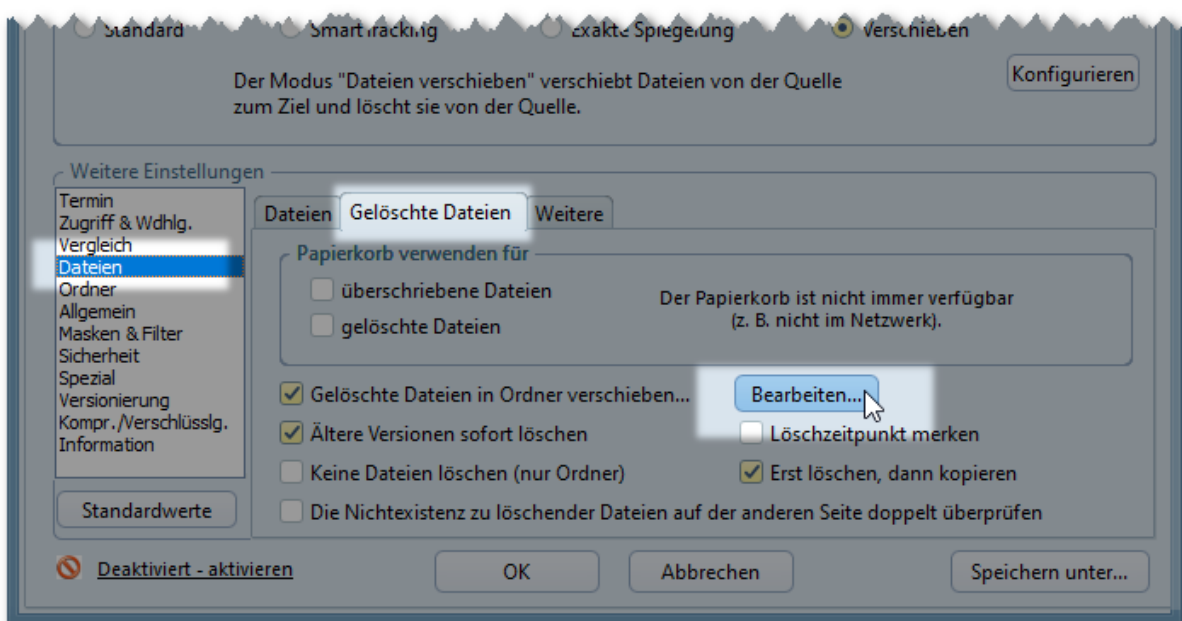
Standard Smart Tracking Exakte Spiegelung Verschieben

Der Modus "Dateien verschieben" verschiebt Dateien von der Quelle zum Ziel und löscht sie von der Quelle.

Konfigurieren

Weitere Einstellungen

Termin
Zugriff & Wdhlg.
Vergleich
Dateien
Ordner
Allgemein
Masken & Filter
Sicherheit
Spezial
Versionierung
Kompr./Verschlüsslg.
Information

Standardwerte

Dateien | Gelöschte Dateien | Weitere

Papierkorb verwenden für

überschriebene Dateien

gelöschte Dateien

Der Papierkorb ist nicht immer verfügbar (z. B. nicht im Netzwerk).

Gelöschte Dateien in Ordner verschieben...

Bearbeiten...

Ältere Versionen sofort löschen

Löschzeitpunkt merken

Keine Dateien löschen (nur Ordner)

Erst löschen, dann kopieren

Die Nichtexistenz zu löschender Dateien auf der anderen Seite doppelt überprüfen

Deaktiviert - aktivieren

OK

Abbrechen

Speichern unter...